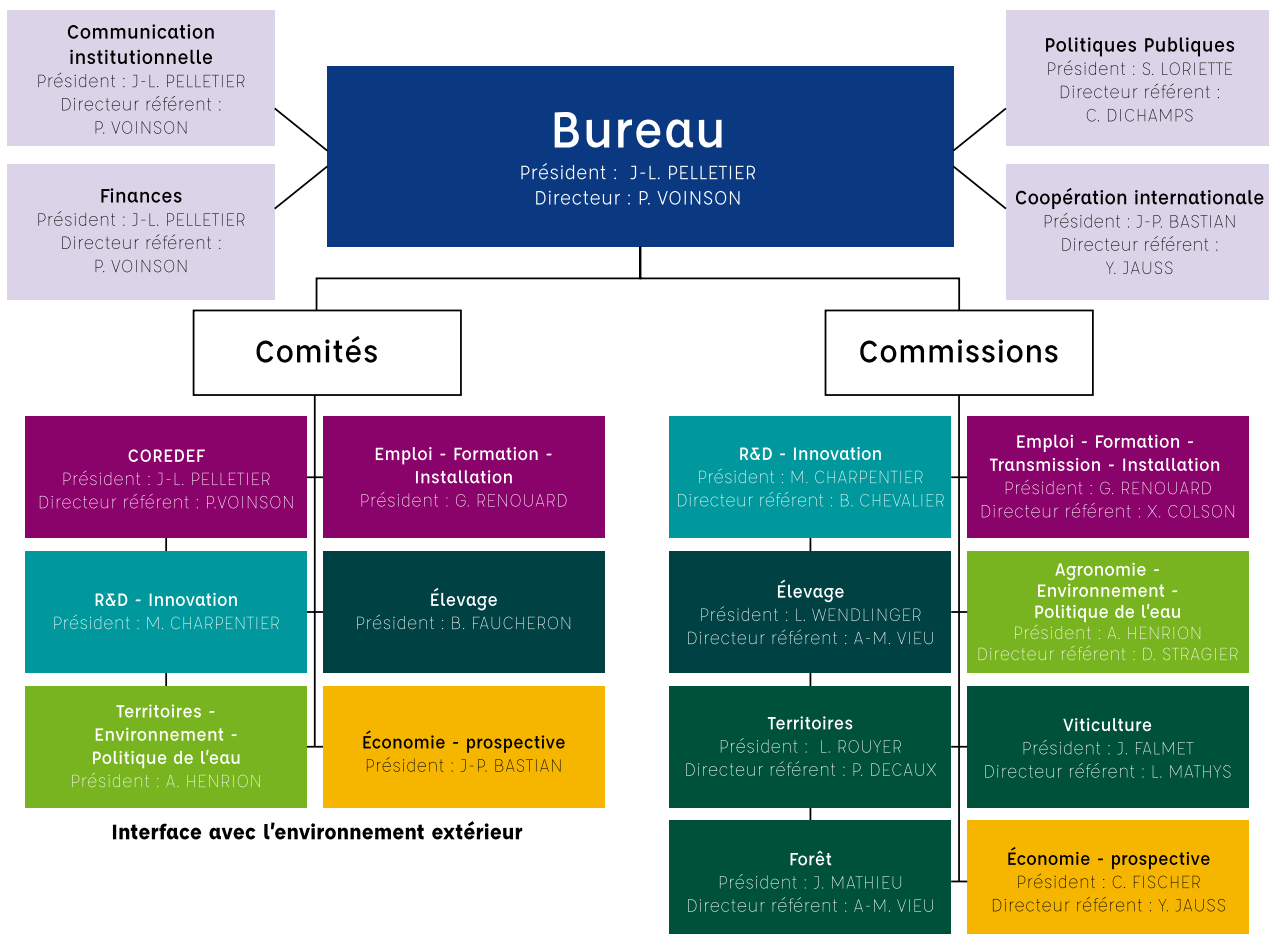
Communication institutionnelle
Président : J-L. PELLETIER
Directeur référent :
P. VOINSON

Finances
Président : J-L. PELLETIER
Directeur référent :
P. VOINSON

Bureau
Président : J-L. PELLETIER
Directeur : P. VOINSON

Politiques Publiques
Président : S. LORIETTE
Directeur référent :
C. DICHAMPS

Coopération internationale
Président : J-P. BASTIAN
Directeur référent :
Y. JAUSS

Comités

Commissions

COREDEF
Président : J-L. PELLETIER
Directeur référent : P.VOINSON

Emploi - Formation - Installation
Président : G. RENOUARD

R&D - Innovation
Président : M. CHARPENTIER

Élevage
Président : B. FAUCHERON

Territoires - Environnement - Politique de l'eau
Président : A. HENRION

Économie - prospective
Président : J-P. BASTIAN

Interface avec l'environnement extérieur

R&D - Innovation
Président : M. CHARPENTIER
Directeur référent : B. CHEVALIER

Emploi - Formation - Transmission - Installation
Président : G. RENOUARD
Directeur référent : X. COLSON

Élevage
Président : L. WENDLINGER
Directeur référent : A-M. VIEU

Agronomie - Environnement - Politique de l'eau
Président : A. HENRION
Directeur référent : D. STRAGIER

Territoires
Président : L. ROUYER
Directeur référent : P. DECAUX

Viticulture
Président : J. FALMET
Directeur référent : L. MATHYS

Forêt
Président : J. MATHIEU
Directeur référent : A-M. VIEU

Économie - prospective
Président : C. FISCHER
Directeur référent : Y. JAUSS